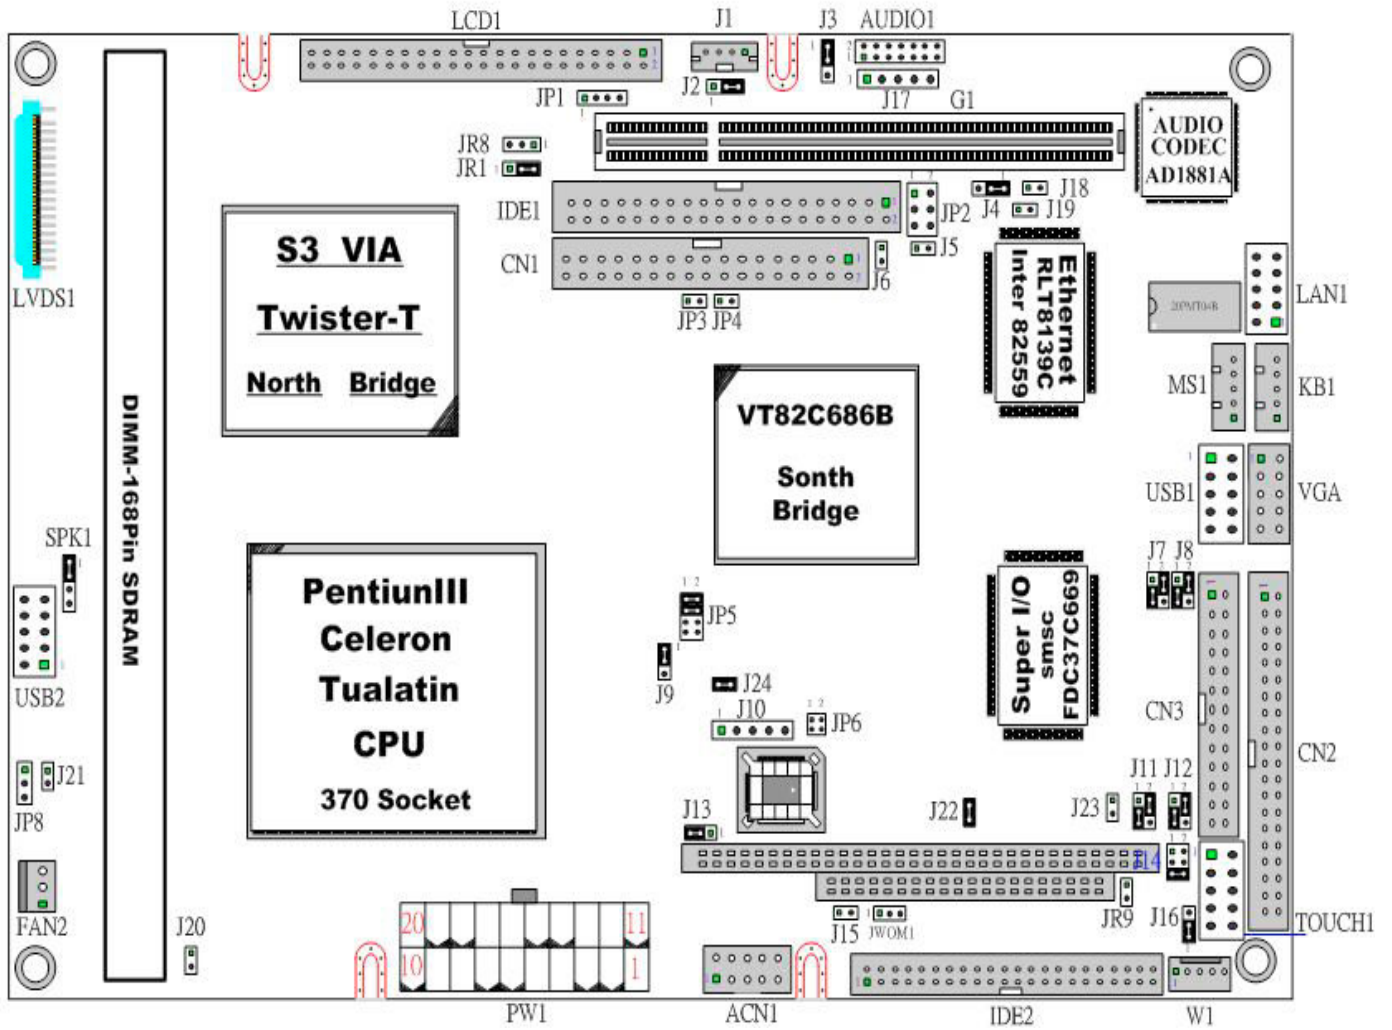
LCD1
J1
J3
AUDIO1
J2
JP1
J17
G1
JR8
JR1
AUDIO CODEC AD1881A
IDE1
JP2
J4
J18
J19
S3 VIA
Twister-T
North Bridge
CN1
J5
J6
Ethernet RLT8139C
Inter 82559
LAN1
LVDS1
JP3 JP4
MS1
KB1
VT82C686B
Sonth Bridge
DIMM-168Pin SDRAM
USB1
VGA
SPK1
PentiunIII
Celeron
Tualatin
CPU
370 Socket
J7 J8
JP5
Super I/O
smsc
FDC37C669
USB2
J9
J24
J10
JP6
CN3
CN2
J21
J11 J12
JP8
J13
J22
J23
J14
FAN2
J20
20
11
10
1
JR9
J16
TOUCH1
J15
JWOM1
PW1
ACN1
IDE2
W1